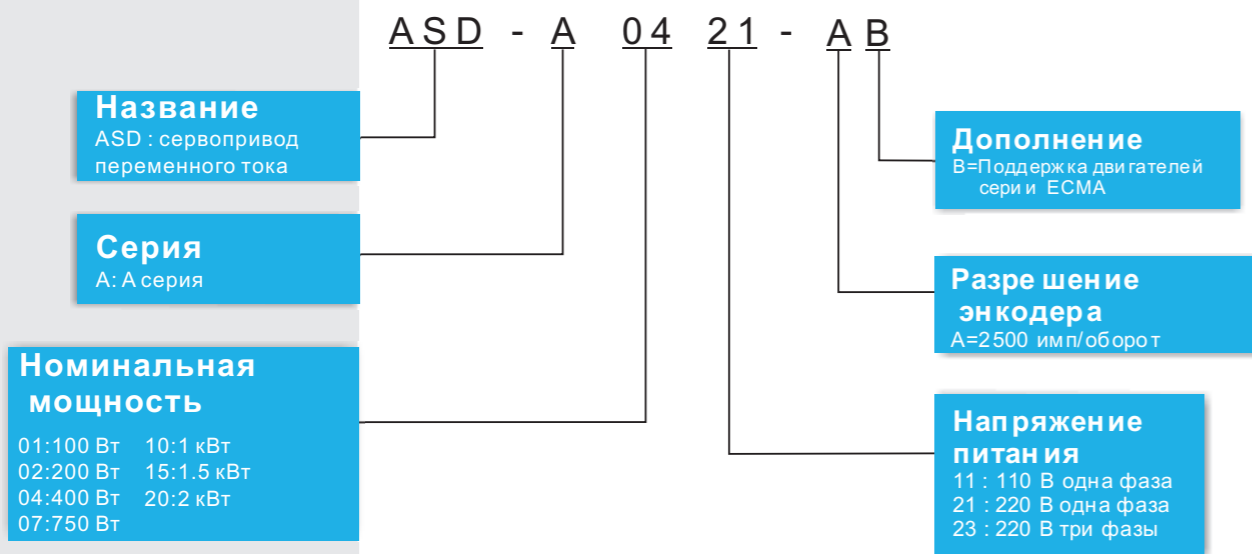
ASD - A 04 21 - AB

Название
ASD : сервопривод переменного тока

Серия
A: A серия

Номинальная мощность
01:100 Вт 10:1 кВт
02:200 Вт 15:1.5 кВт
04:400 Вт 20:2 кВт
07:750 Вт

Дополнение
B=Поддержка двигателей серии ECMA

Разрешение энкодера
A=2500 имп/оборот

Напряжение питания
11 : 110 В одна фаза
21 : 220 В одна фаза
23 : 220 В три фазы